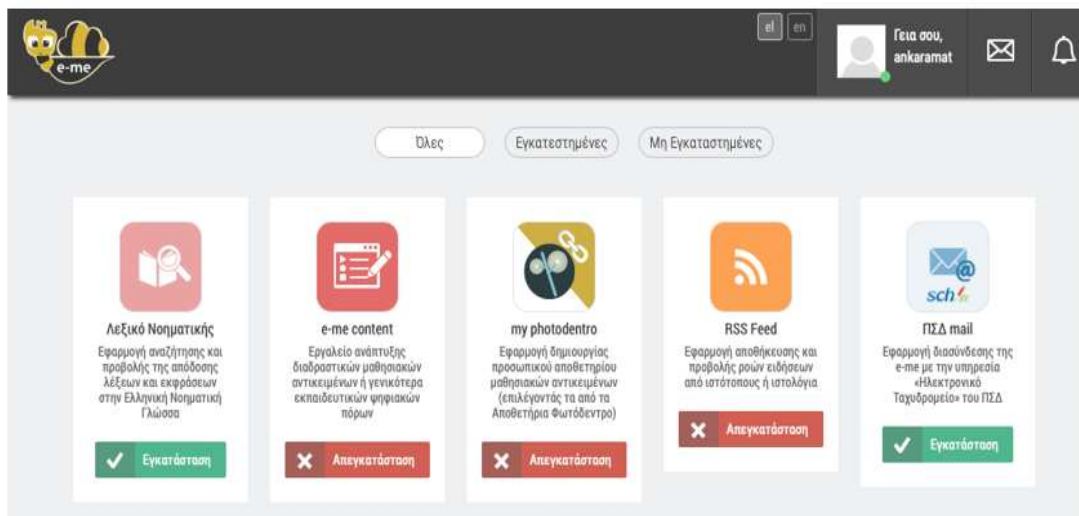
e-me

el en

Γεια σου, ankaramat

Όλες Εγκατεστημένες Μη Εγκαταστημένες

Λεξικό Νοηματικής
Εφαρμογή αναζήτησης και προβολής της απόδοσης λέξεων και εκφράσεων στην Ελληνική Νοηματική Γλώσσα
Εγκατάσταση

e-me content
Εργαλείο ανάπτυξης διαδραστικών μαθησιακών αντικειμένων ή γενικότερα εκπαιδευτικών ψηφιακών πόρων
Απεγκατάσταση

my photodentro
Εφαρμογή δημιουργίας προσωπικού αποθετηρίου μαθησιακών αντικειμένων (επιλέγοντάς τα από τα Αποθετήρια Φωτόδεντρο)
Απεγκατάσταση

RSS Feed
Εφαρμογή αποθήκευσης και προβολής ροών ειδήσεων από ιστότοπους ή ιστολόγια
Απεγκατάσταση

sch.gr
ΠΣΔ mail
Εφαρμογή διασύνδεσης της e-me με την υπηρεσία «Ηλεκτρονικό Ταχυδρομείο» του ΠΣΔ
Εγκατάσταση